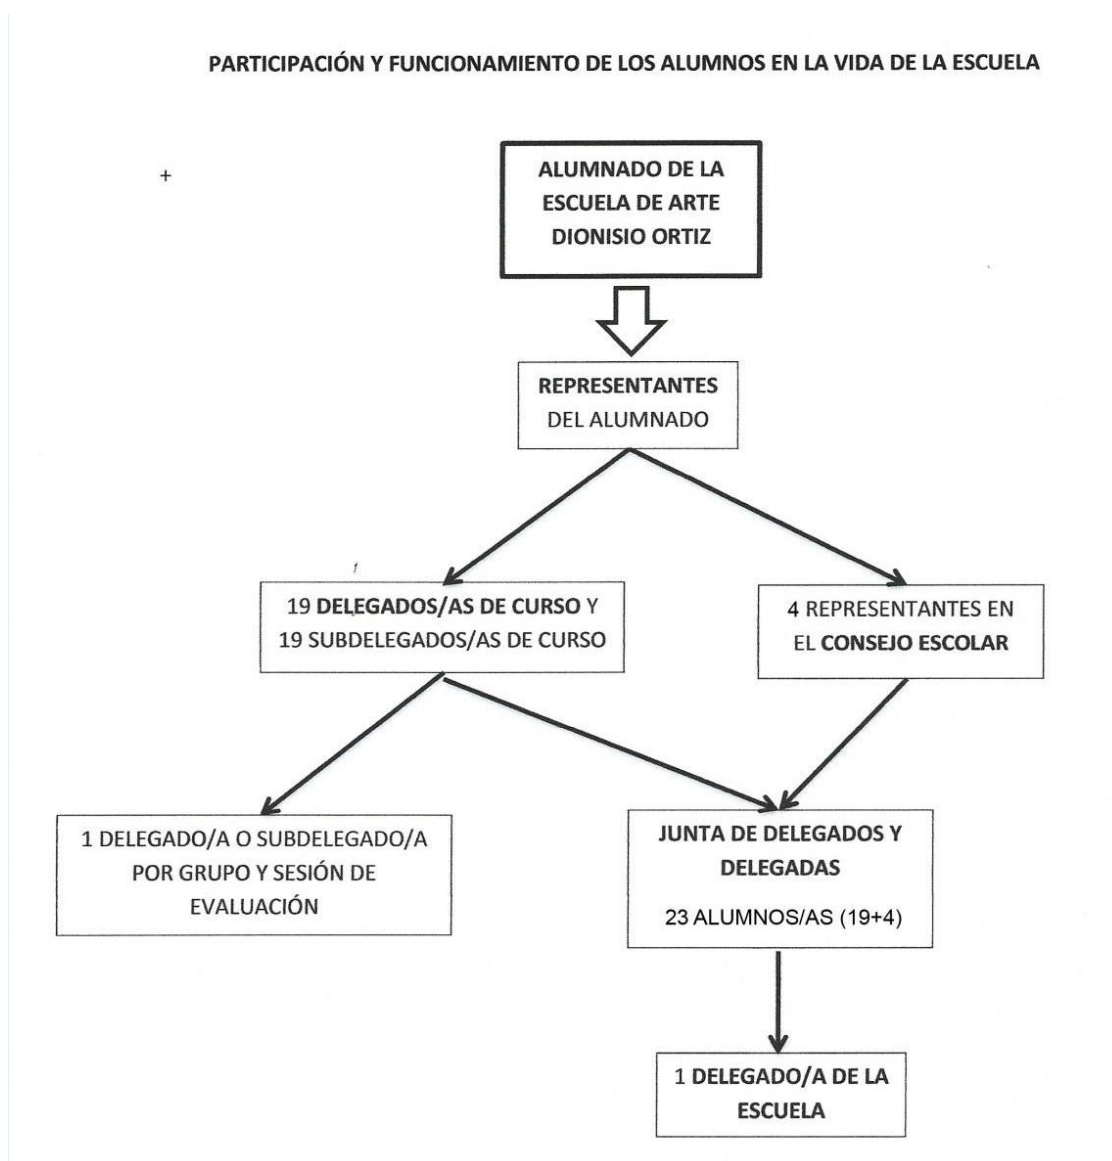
PARTICIPACIÓN Y FUNCIONAMIENTO DE LOS ALUMNOS EN LA VIDA DE LA ESCUELA

+

ALUMNADO DE LA ESCUELA DE ARTE DIONISIO ORTIZ

REPRESENTANTES DEL ALUMNADO

19 DELEGADOS/AS DE CURSO Y 19 SUBDELEGADOS/AS DE CURSO

4 REPRESENTANTES EN EL CONSEJO ESCOLAR

1 DELEGADO/A O SUBDELEGADO/A POR GRUPO Y SESIÓN DE EVALUACIÓN

JUNTA DE DELEGADOS Y DELEGADAS

23 ALUMNOS/AS (19+4)

1 DELEGADO/A DE LA ESCUELA